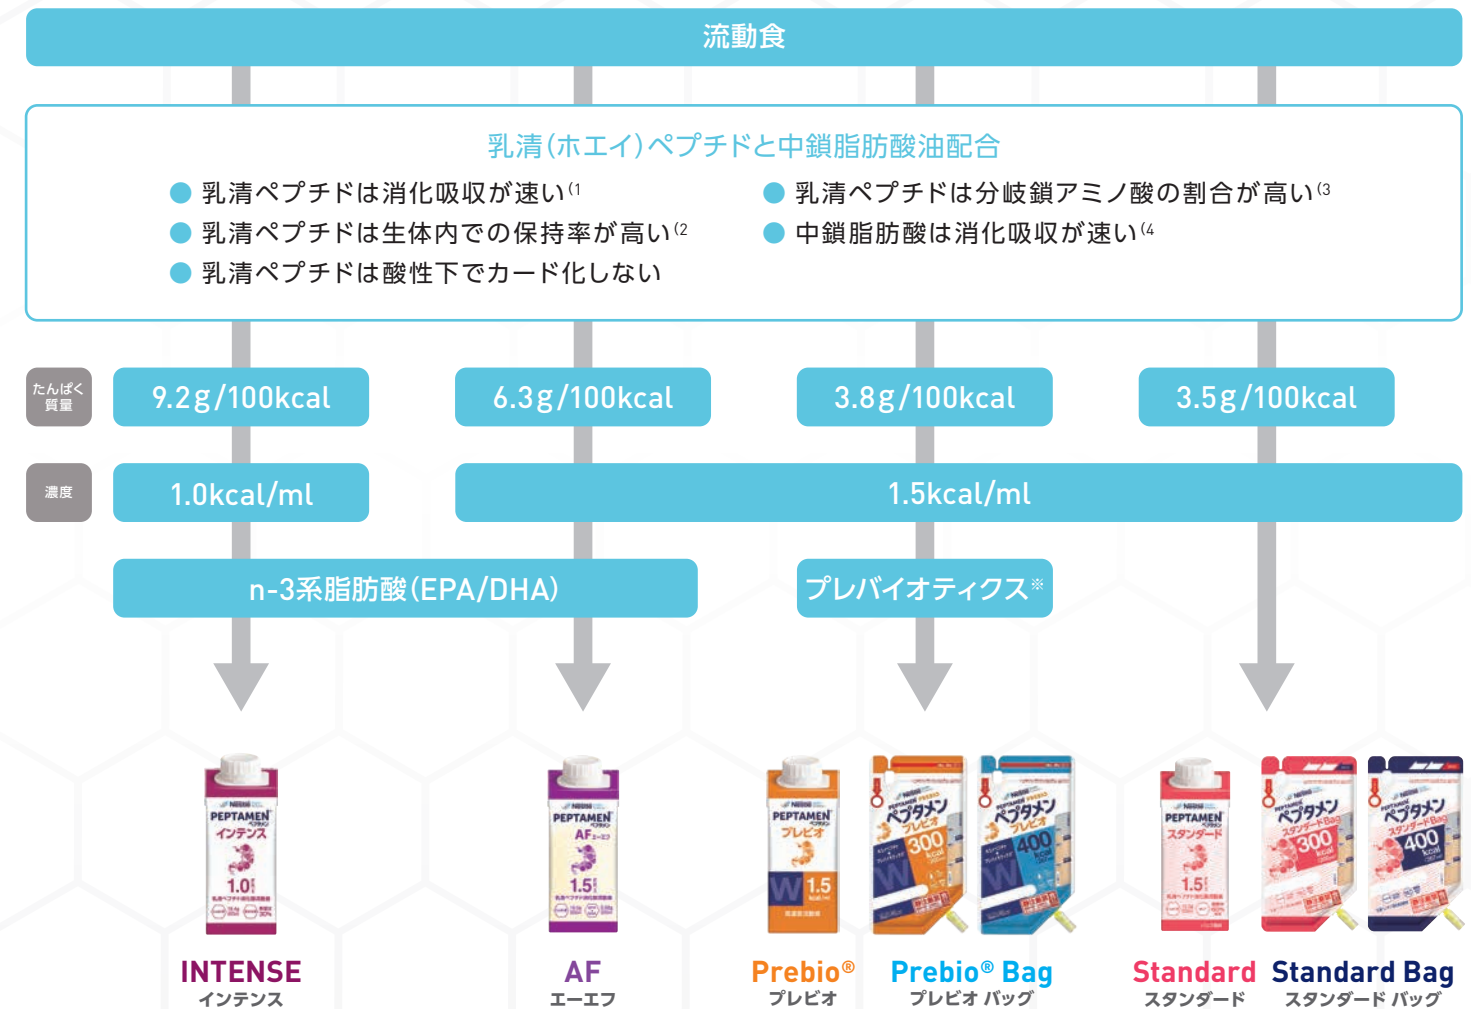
流動食

乳清(ホエイ)ペプチドと中鎖脂肪酸油配合

乳清ペプチドは消化吸収が速い(1
乳清ペプチドは生体内での保持率が高い(2
乳清ペプチドは酸性下でカード化しない
乳清ペプチドは分岐鎖アミノ酸の割合が高い(3
中鎖脂肪酸は消化吸収が速い(4

たんぱく質量
9.2g/100kcal
6.3g/100kcal
3.8g/100kcal
3.5g/100kcal

濃度
1.0kcal/ml
1.5kcal/ml

n-3系脂肪酸(EPA/DHA)
プレバイオティクス※

PEPTAMEN インテンス 1.0
PEPTAMEN AF エーエフ 1.5
PEPTAMEN プレビオ 1.5
ペプタメン プレビオ 300
ペプタメン プレビオ 400
PEPTAMEN スタンダード 1.5
ペプタメン スタンダードBag 300
ペプタメン スタンダードBag 400

INTENSE
インテンス
AF
エーエフ
Prebio®
プレビオ
Prebio® Bag
プレビオ バッグ
Standard
スタンダード
Standard Bag
スタンダード バッグ